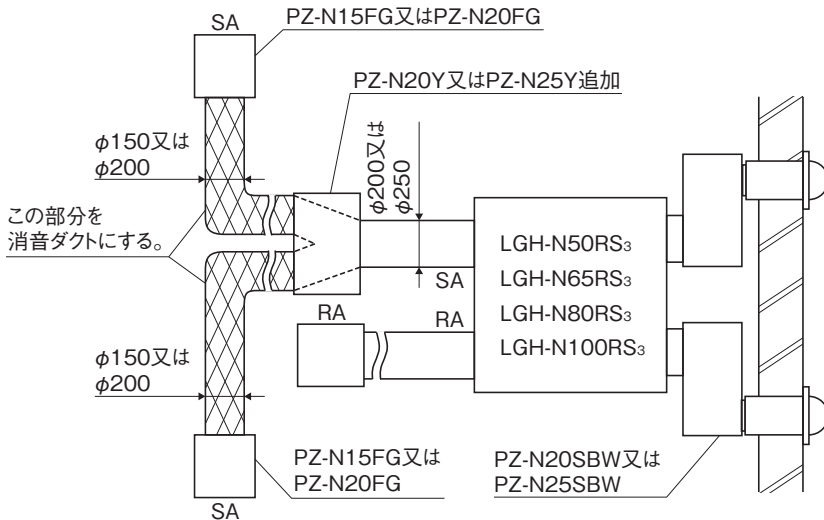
SA

PZ-N15FG又はPZ-N20FG

PZ-N20Y又はPZ-N25Y追加

$\phi$150又は $\phi$200

$\phi$200又は $\phi$250

この部分を消音ダクトにする。

LGH-N50RS$_3$
LGH-N65RS$_3$
LGH-N80RS$_3$
LGH-N100RS$_3$

SA

RA

RA

$\phi$150又は $\phi$200

PZ-N15FG又は PZ-N20FG

PZ-N20SBW又は PZ-N25SBW

SA